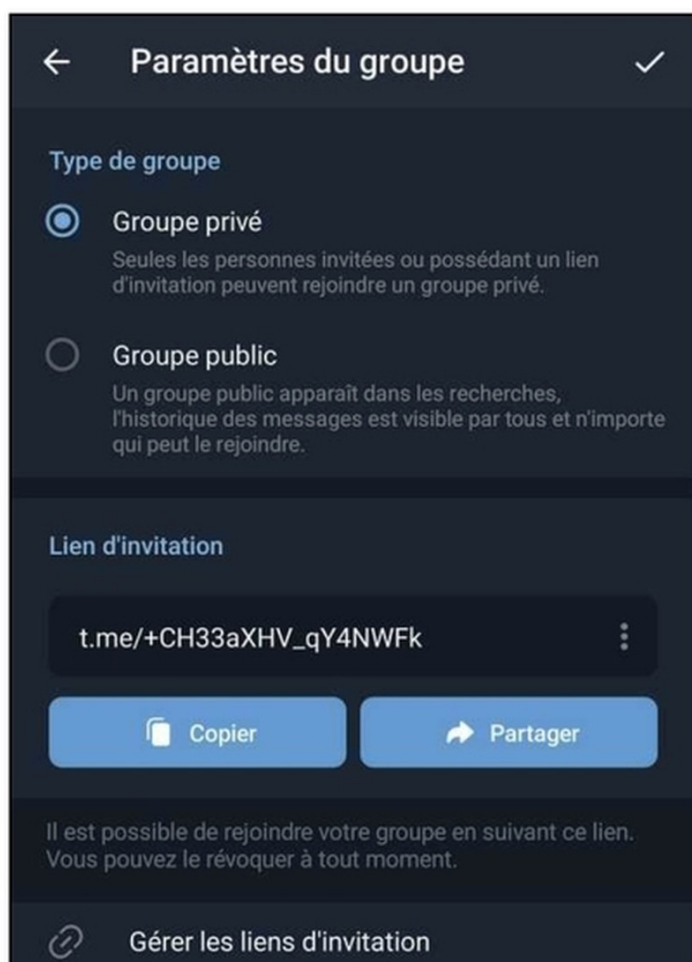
Paramètres du groupe

Type de groupe

Groupe privé

Seules les personnes invitées ou possédant un lien d'invitation peuvent rejoindre un groupe privé.

Groupe public

Un groupe public apparaît dans les recherches, l'historique des messages est visible par tous et n'importe qui peut le rejoindre.

Lien d'invitation

t.me/+CH33aXHV_qY4NWFk

Copier

Partager

Il est possible de rejoindre votre groupe en suivant ce lien. Vous pouvez le révoquer à tout moment.

Gérer les liens d'invitation